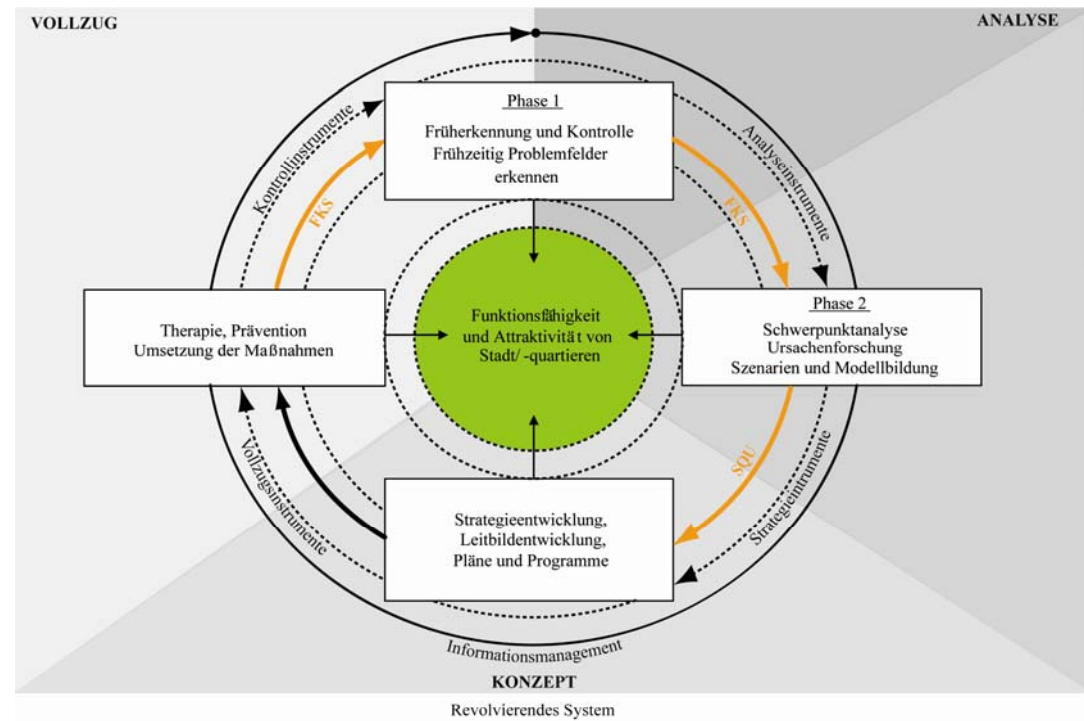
VOLLZUG

ANALYSE

Phase 1

Früherkennung und Kontrolle
Frühzeitig Problemfelder erkennen

Kontrollinstrumente

FKS

Analyseinstrumente

FKS

Therapie, Prävention
Umsetzung der Maßnahmen

Funktionsfähigkeit und Attraktivität von Stadt/ -quartieren

Phase 2

Schwerpunktanalyse
Ursachenforschung
Szenarien und Modellbildung

Vollzugsinstrumente

SQU

Strategieinstrumente

Strategieentwicklung,
Leitbildentwicklung,
Pläne und Programme

Informationsmanagement

KONZEPT

Revolvierendes System